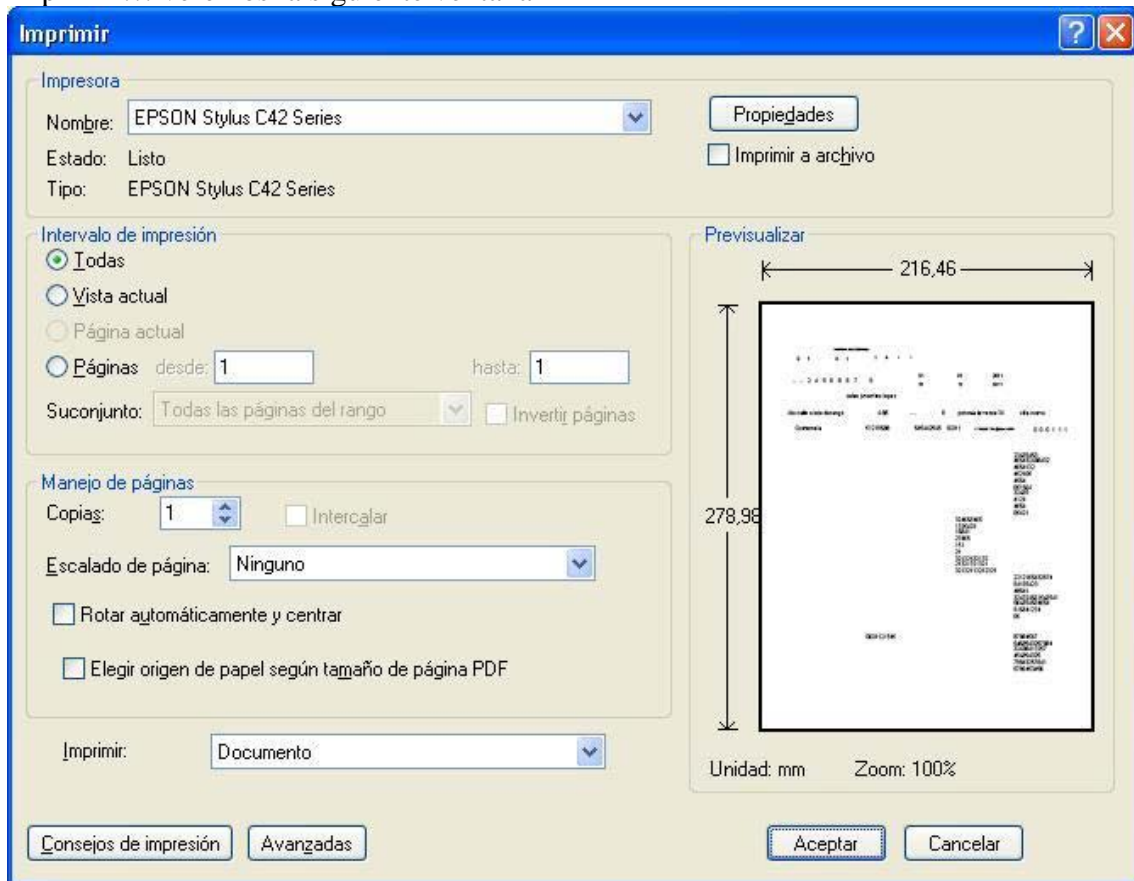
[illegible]

Imprimir

Impresora

Nombre: EPSON Stylus C42 Series

Estado: Listo

Tipo: EPSON Stylus C42 Series

Propiedades

Imprimir a archivo

Intervalo de impresión

Todas

Vista actual

Página actual

Páginas desde: 1 hasta: 1

Suconjunto: Todas las páginas del rango

Invertir páginas

Previsualizar

216,46

278,98

Manejo de páginas

Copias: 1

Intercalar

Escalado de página: Ninguno

Rotar automáticamente y centrar

Elegir origen de papel según tamaño de página PDF

Imprimir: Documento

Unidad: mm Zoom: 100%

Consejos de impresión

Avanzadas

Aceptar

Cancelar